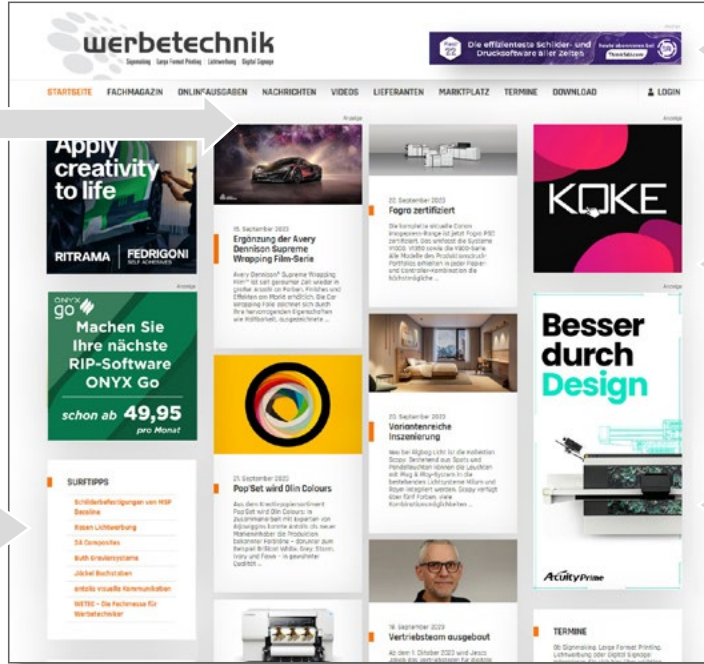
werbetechnik
Signmaking · Large Format Printing · Lichtwerbung · Digital Signage

Die effizienteste Schilder- und Drucksoftware aller Zeiten

STARTSEITE FACHMAGAZIN ONLINE-AUSGABEN NACHRICHTEN VIDEOS LIEFERANTEN MARKTPLATZ TERMINE DOWNLOAD LOGIN

Anzeige

Apply creativity to life

RITRAMA FEDRIGONI

ONYX go

Machen Sie Ihre nächste RIP-Software ONYX Go

schon ab 49,95 pro Monat

SURFTIPPS

Schilderbefestigungen von MSP Bassline

Rosen Lichtwerbung

3A Composites

Buth Leuchtsysteme

Jäckel Buchstaben

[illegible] visuelle Kommunikation

WETEC – Die Fachmesse für Werbetechniker

15. September 2023

Ergänzung der Avery Dennison Supreme Wrapping Film-Serie

Avery Dennison® Supreme Wrapping Film™ ist seit geraumer Zeit wieder in großer Anzahl an Farben, Finishes und Effekten am Markt erhältlich. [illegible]

21. September 2023

Pop'Set wird Olin Colours

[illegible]

20. September 2023

Fogra zertifiziert

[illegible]

20. September 2023

Variantenreiche Inszenierung

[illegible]

18. September 2023

Vertriebsteam ausgebaut

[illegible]

KOKE

Besser durch Design

AcuityPrime

TERMINE

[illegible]